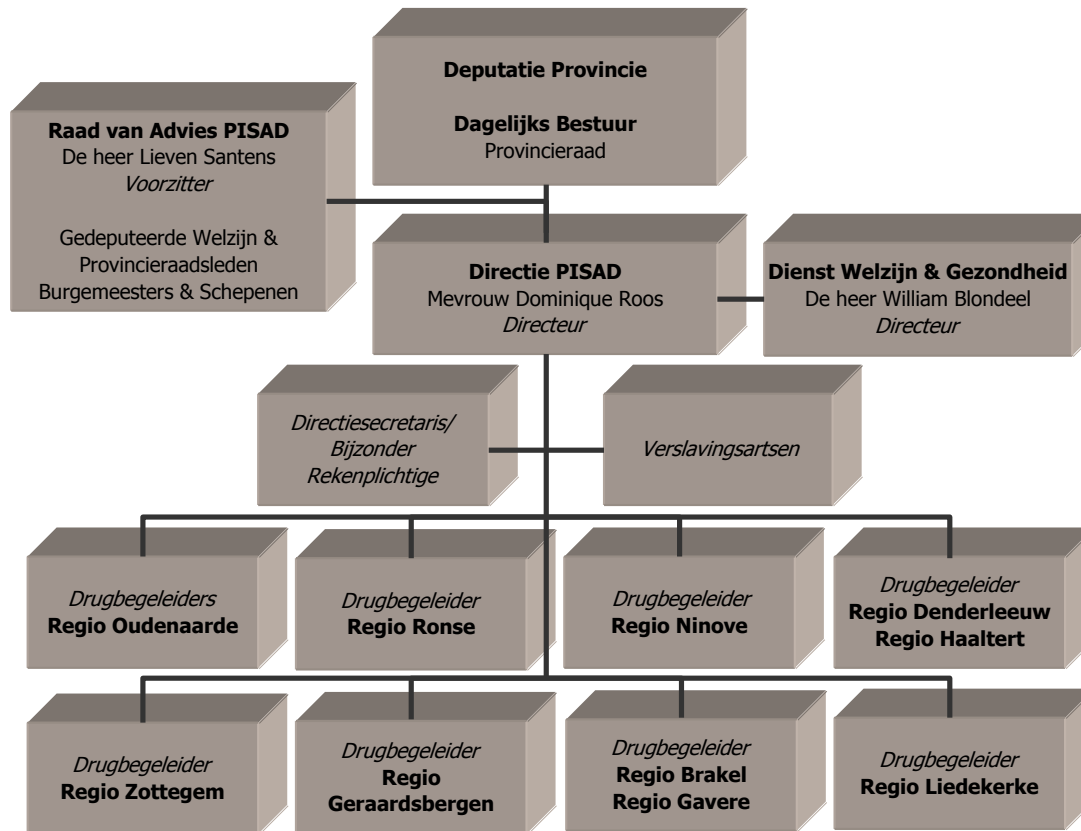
Deputatie Provincie

Dagelijks Bestuur
Provincieraad

Raad van Advies PISAD
De heer Lieven Santens
Voorzitter

Gedeputeerde Welzijn & Provincieraadsleden
Burgemeesters & Schepenen

Directie PISAD
Mevrouw Dominique Roos
Directeur

Dienst Welzijn & Gezondheid
De heer William Blondeel
Directeur

Directiesecretaris/ Bijzonder Rekenplichtige

Verslavingsartsen

Drugbegeleiders
Regio Oudenaarde

Drugbegeleider
Regio Ronse

Drugbegeleider
Regio Ninove

Drugbegeleider
Regio Denderleeuw
Regio Haaltert

Drugbegeleider
Regio Zottegem

Drugbegeleider
Regio Geraardsbergen

Drugbegeleider
Regio Brakel
Regio Gavere

Drugbegeleider
Regio Liedekerke